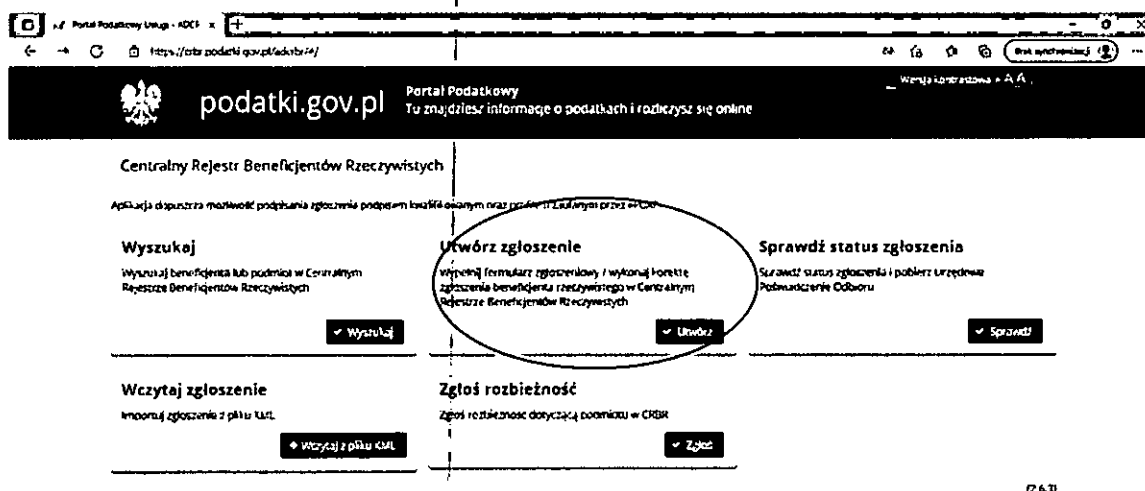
Portal Podatkowy Usługi - ADCR ×
https://crbr.podatki.gov.pl/adcrbr/#/
Brak synchronizacji

podatki.gov.pl
Portal Podatkowy
Tu znajdziesz informacje o podatkach i rozliczysz się online
Wersja kontrastowa A A

Centralny Rejestr Beneficjentów Rzeczywistych

Aplikacja dopuszcza możliwość podpisania zgłoszenia podpisem kwalifikowanym oraz profilem zaufanym przez ePUAP

Wyszukaj
Wyszukaj beneficjenta lub podmiot w Centralnym Rejestrze Beneficjentów Rzeczywistych
Wyszukaj

Utwórz zgłoszenie
Wypełnij formularz zgłoszeniowy i wykonaj korektę zgłoszenia beneficjenta rzeczywistego w Centralnym Rejestrze Beneficjentów Rzeczywistych
Utwórz

Sprawdź status zgłoszenia
Sprawdź status zgłoszenia i pobierz Urzędowe Poświadczenie Odbioru
Sprawdź

Wczytaj zgłoszenie
Importuj zgłoszenie z pliku XML
Wczytaj z pliku XML

Zgłoś rozbieżność
Zgłoś rozbieżność dotyczącą podmiotu w CRBR
Zgłoś

[2.6.3]